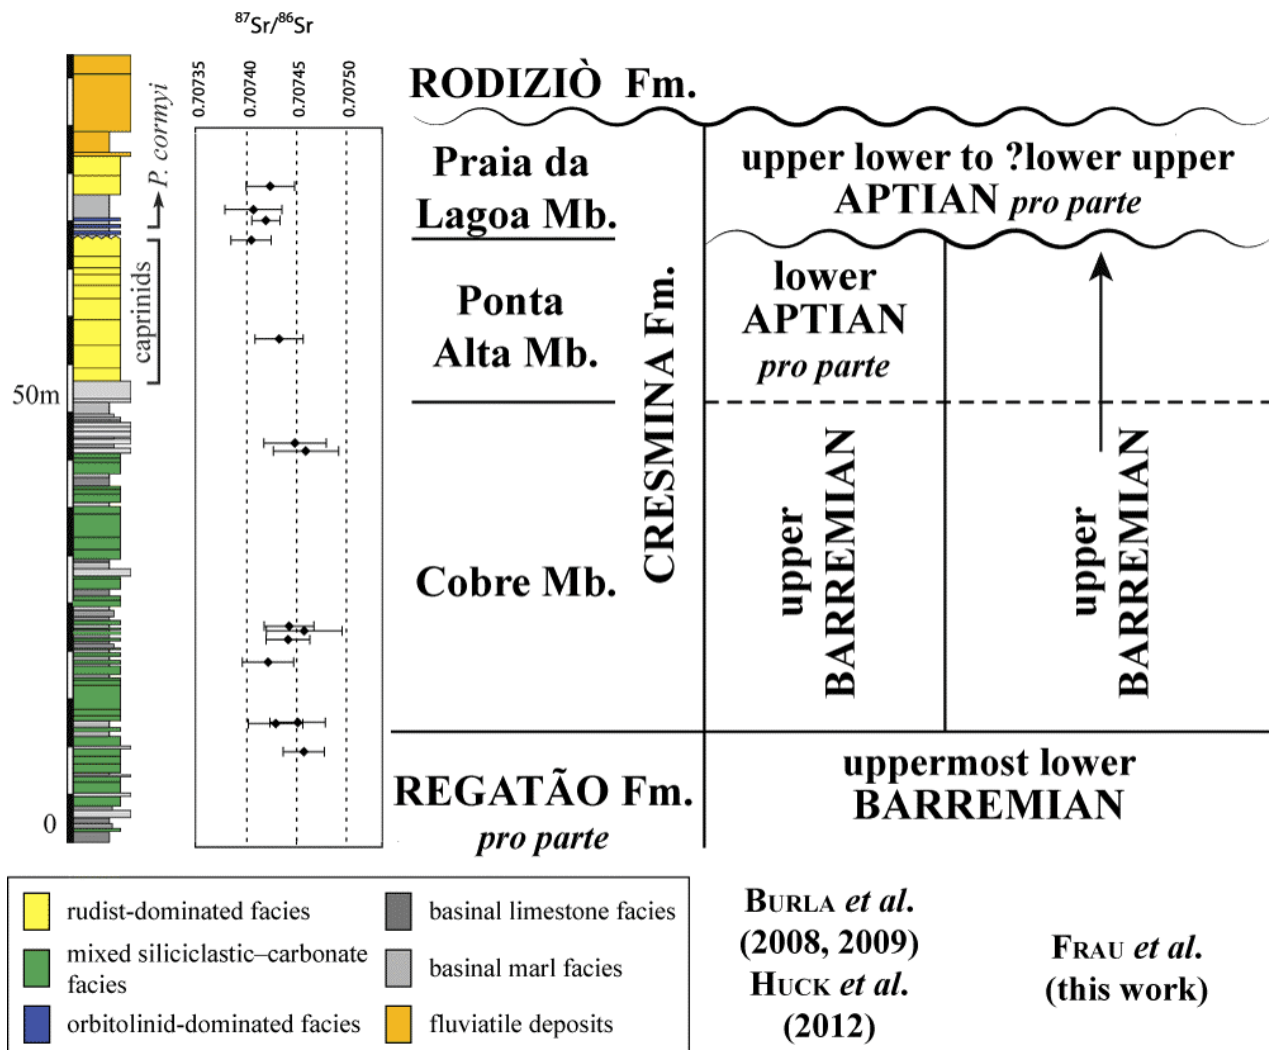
$^{87}Sr/^{86}Sr$

0.70735 0.70740 0.70745 0.70750

P. cormyi

caprinids

50m

0

RODIZIÒ Fm.

Praia da Lagoa Mb.

Ponta Alta Mb.

Cobre Mb.

CRESMINA Fm.

REGATÃO Fm. pro parte

upper lower to ?lower upper APTIAN pro parte

lower APTIAN pro parte

upper BARREMIAN

upper BARREMIAN

uppermost lower BARREMIAN

rudist-dominated facies

mixed siliciclastic–carbonate facies

orbitolinid-dominated facies

basinal limestone facies

basinal marl facies

fluviatile deposits

Burla et al. (2008, 2009) Huck et al. (2012)

Frau et al. (this work)